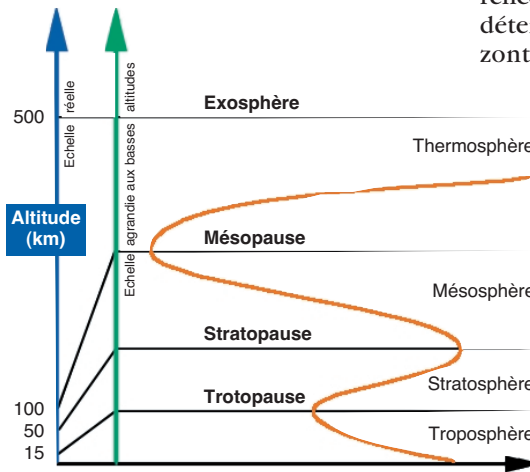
relie
déter
zont

500

Echelle réelle

Echelle agrandie aux basses altitudes

Altitude (km)

Exosphère

Thermosphère

Mésopause

Mésosphère

Stratopause

Stratosphère

Trotopause

Troposphère

100
50
15